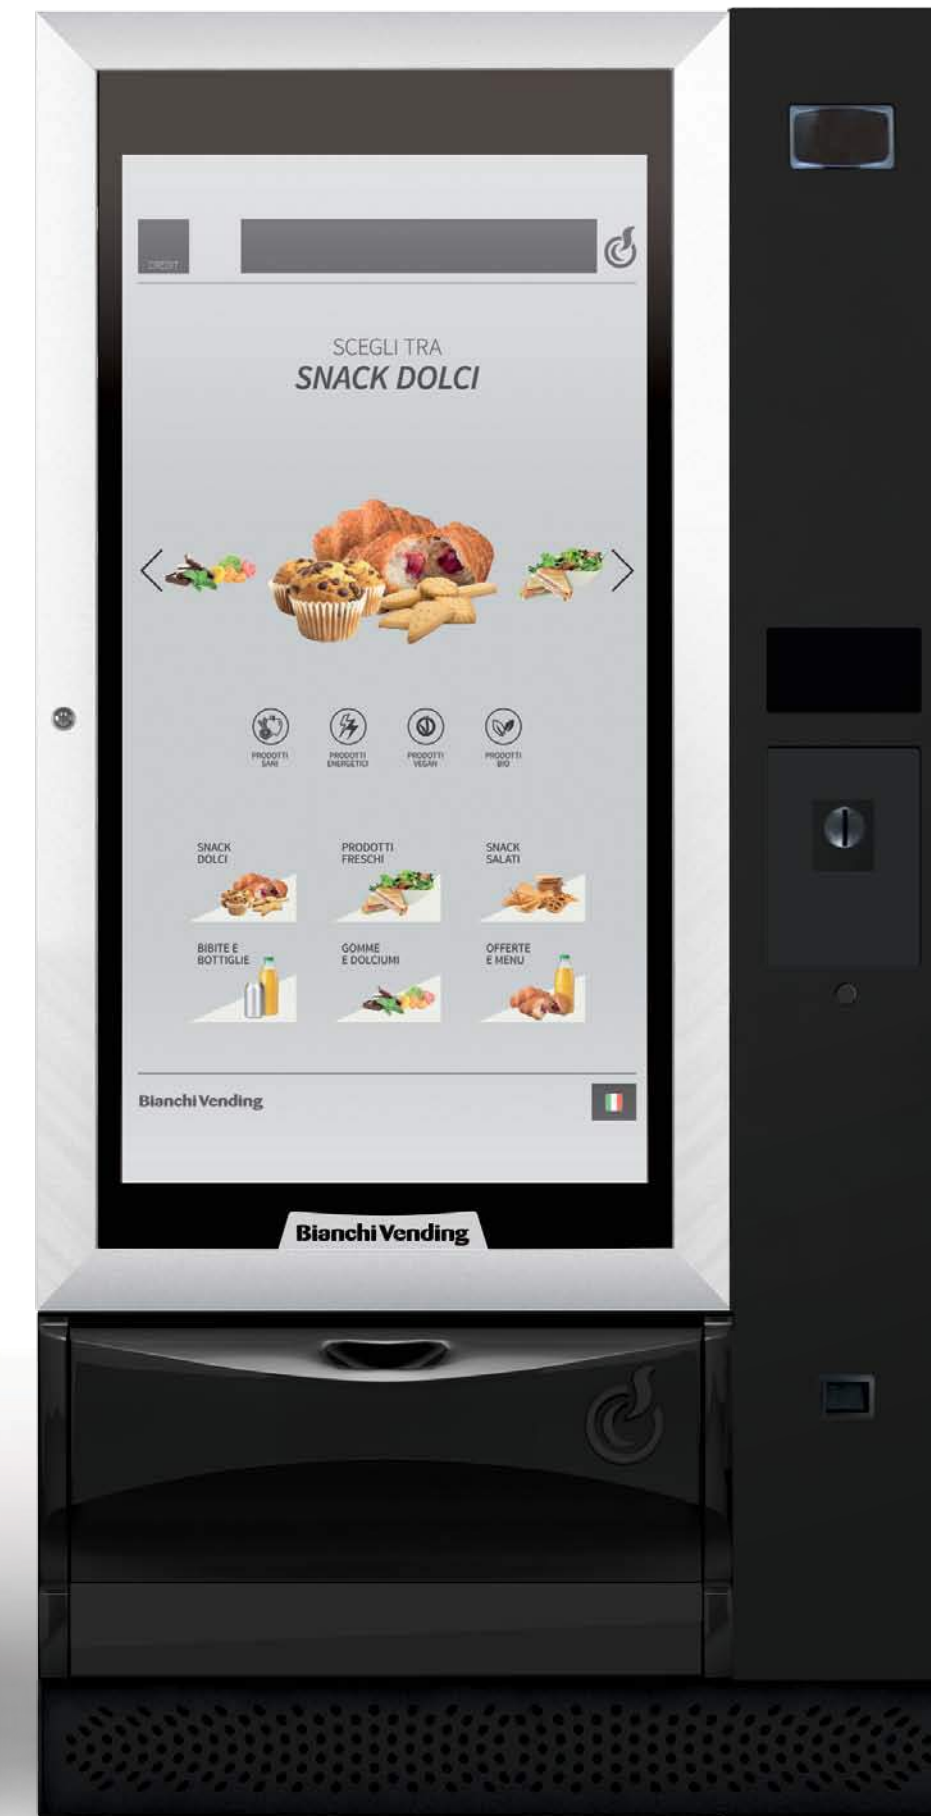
CREDIT

SCEGLI TRA
SNACK DOLCI

PRODOTTI SANI
PRODOTTI ENERGETICI
PRODOTTI VEGAN
PRODOTTI BIO

SNACK DOLCI
PRODOTTI FRESCHI
SNACK SALATI
BIBITE E BOTTIGLIE
GOMME E DOLCIUMI
OFFERTE E MENU

Bianchi Vending

Bianchi Vending